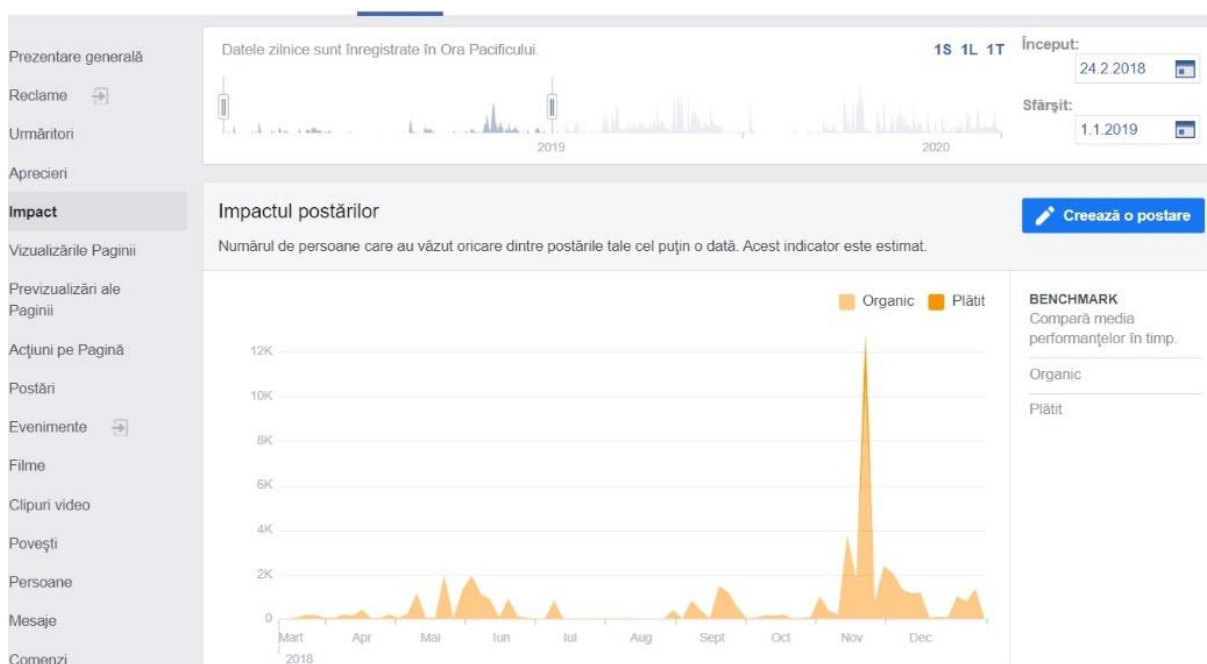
Prezentare generală
Reclame
Urmăritori
Aprecieri
Impact
Vizualizările Paginii
Previzualizări ale Paginii
Acțiuni pe Pagină
Postări
Evenimente
Filme
Clipuri video
Povești
Persoane
Mesaje
Comenzi

Datele zilnice sunt înregistrate în Ora Pacificului.

1S 1L 1T

2019
2020

Început:
24.2.2018
Sfârșit:
1.1.2019

Impactul postărilor

Creează o postare

Numărul de persoane care au văzut oricare dintre postările tale cel puțin o dată. Acest indicator este estimat.

Organic
Plătit

12K
10K
8K
6K
4K
2K
0

Mart 2018
Apr
Mai
Iun
Iul
Aug
Sept
Oct
Nov
Dec

BENCHMARK
Compară media performanțelor în timp.
Organic
Plătit